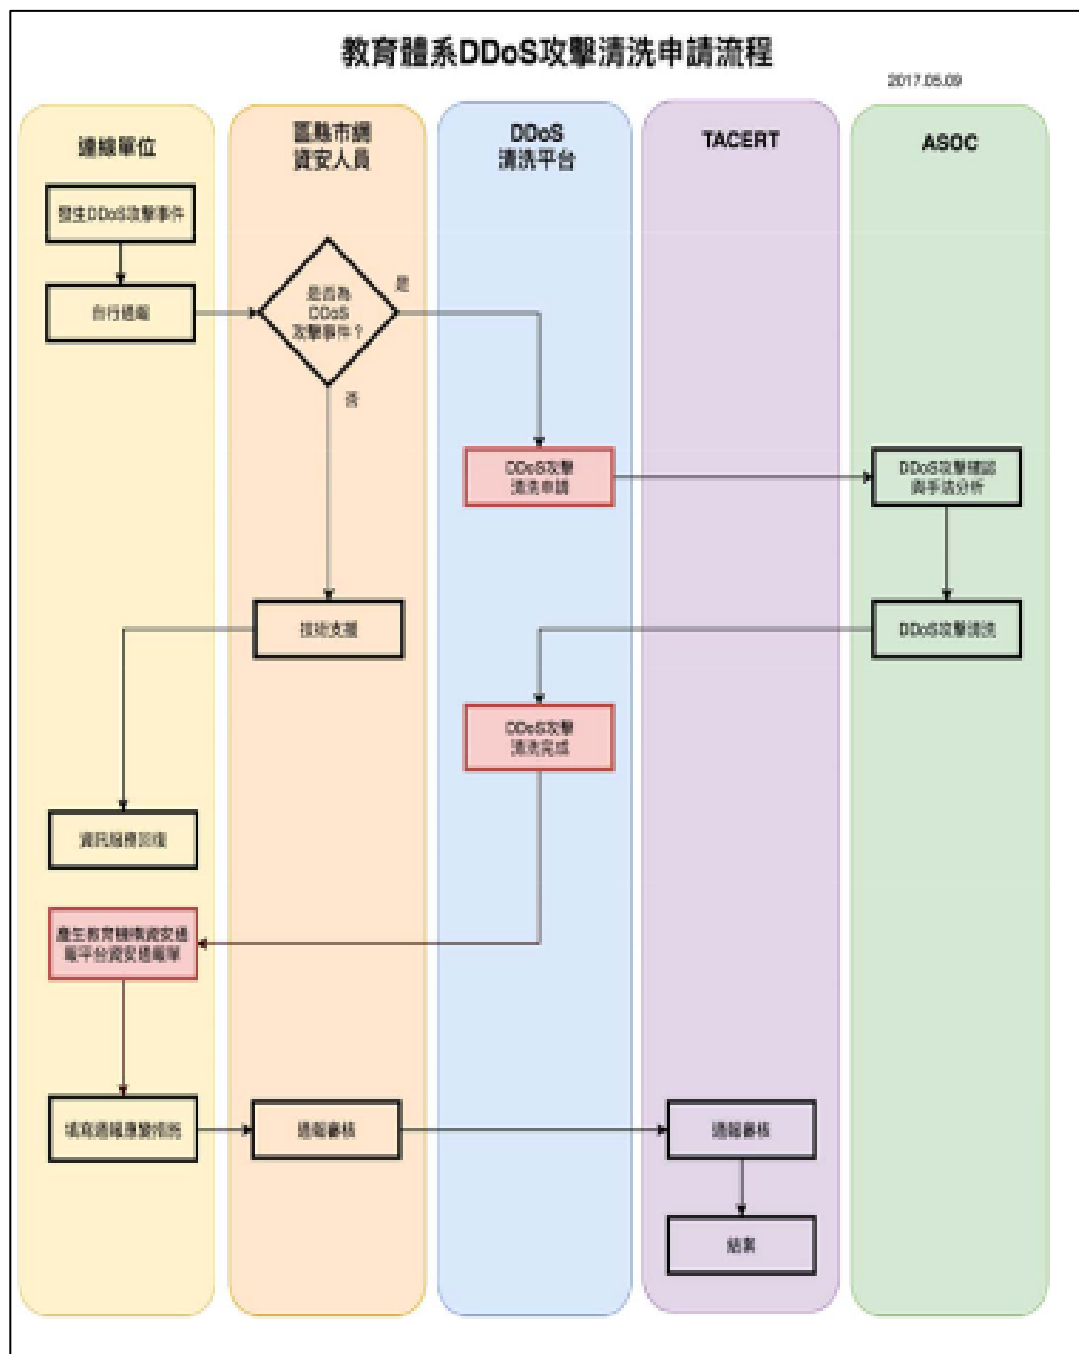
教育體系DDoS攻擊清洗申請流程

2017.05.09

連線單位

區縣市網 資安人員

DDoS 清洗平台

TACERT

ASOC

發生DDoS攻擊事件

自行通報

是否為 DDoS 攻擊事件？

是

否

DDoS攻擊 清洗申請

DDoS攻擊確認 與手法分析

技術支援

DDoS攻擊清洗

DDoS攻擊 清洗完成

資訊服務回復

產生教育機構資安通報平台資安通報單

填寫通報應變內容

通報審核

通報審核

結案